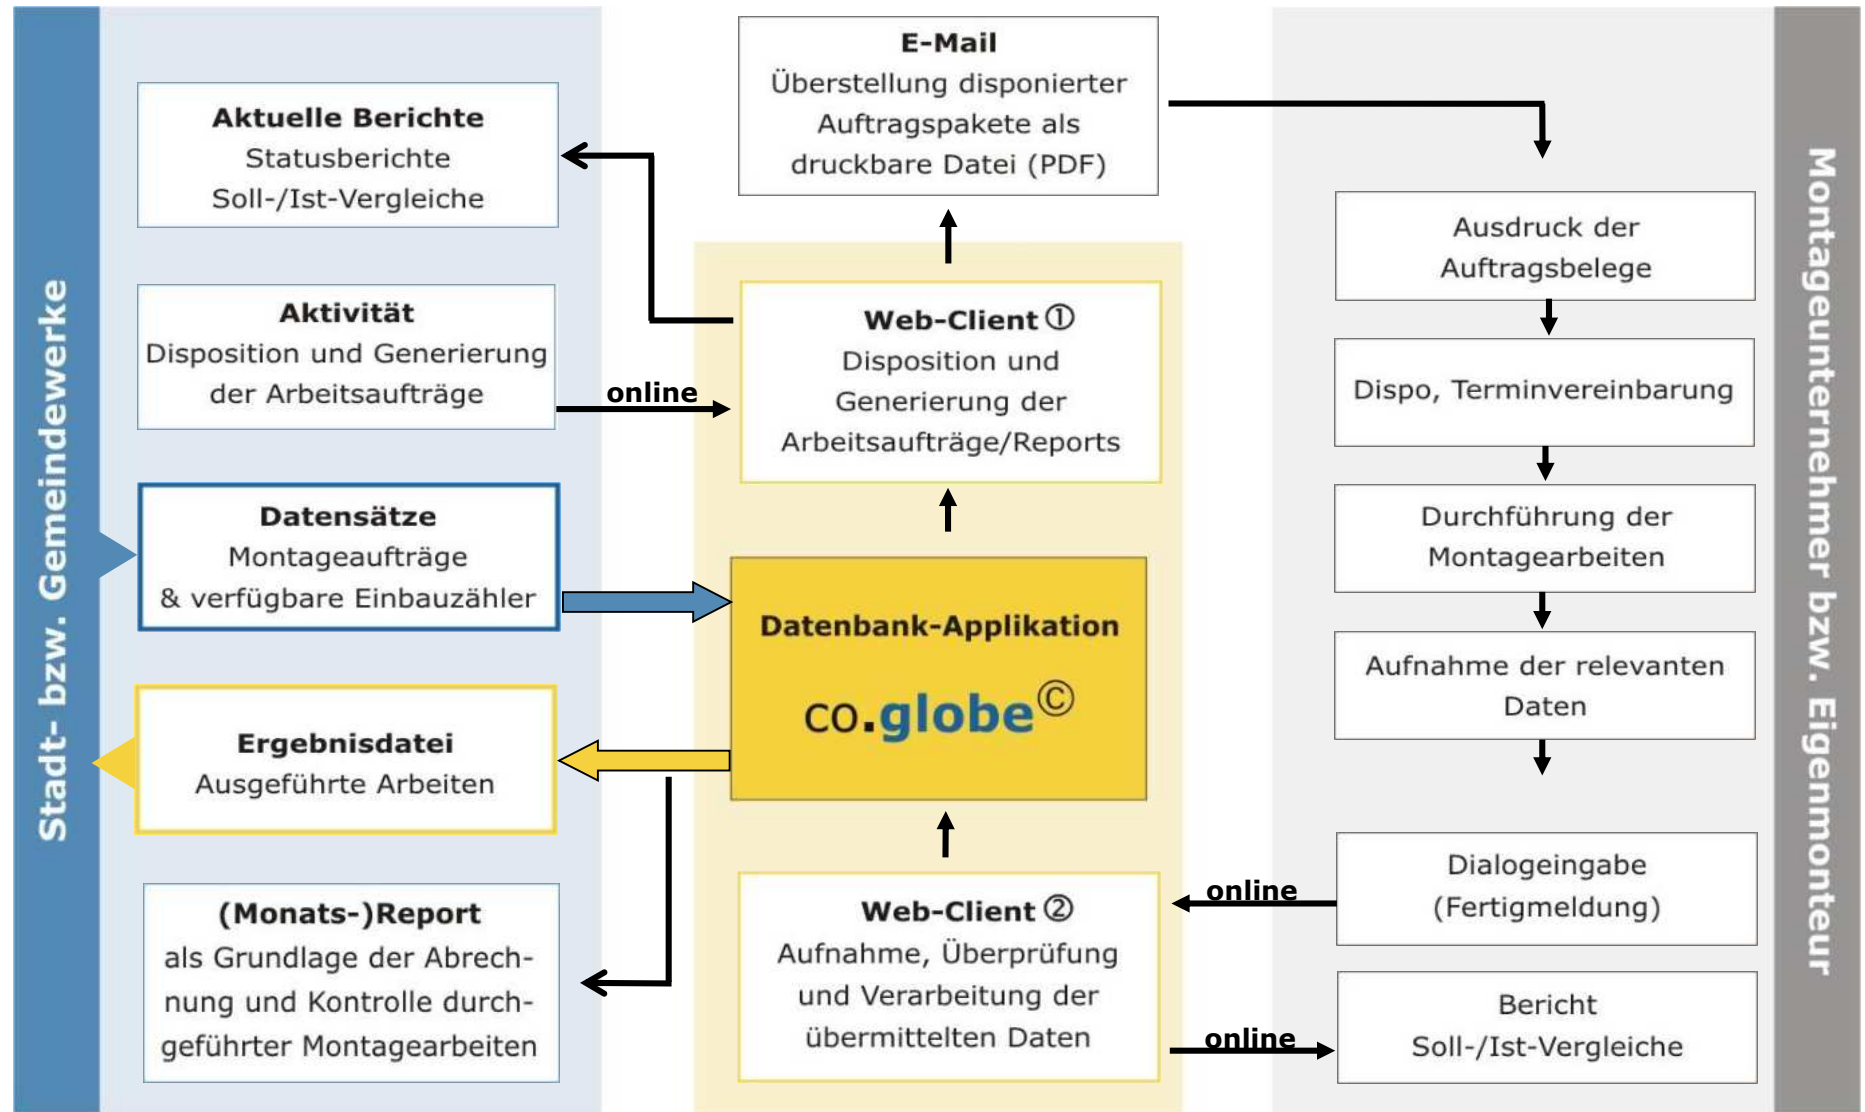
Stadt- bzw. Gemeindewerke

Aktuelle Berichte
Statusberichte
Soll-/Ist-Vergleiche

Aktivität
Disposition und Generierung der Arbeitsaufträge

Datensätze
Montageaufträge
& verfügbare Einbauzähler

Ergebnisdatei
Ausgeführte Arbeiten

(Monats-)Report
als Grundlage der Abrechnung und Kontrolle durchgeführter Montagearbeiten

E-Mail
Überstellung disponierter Auftragspakete als druckbare Datei (PDF)

online

Web-Client ①
Disposition und Generierung der Arbeitsaufträge/Reports

Datenbank-Applikation
co.globe©

Web-Client ②
Aufnahme, Überprüfung und Verarbeitung der übermittelten Daten

online

online

Ausdruck der Auftragsbelege

Dispo, Terminvereinbarung

Durchführung der Montagearbeiten

Aufnahme der relevanten Daten

Dialogeingabe
(Fertigmeldung)

Bericht
Soll-/Ist-Vergleiche

Montageunternehmer bzw. Eigenmonteur